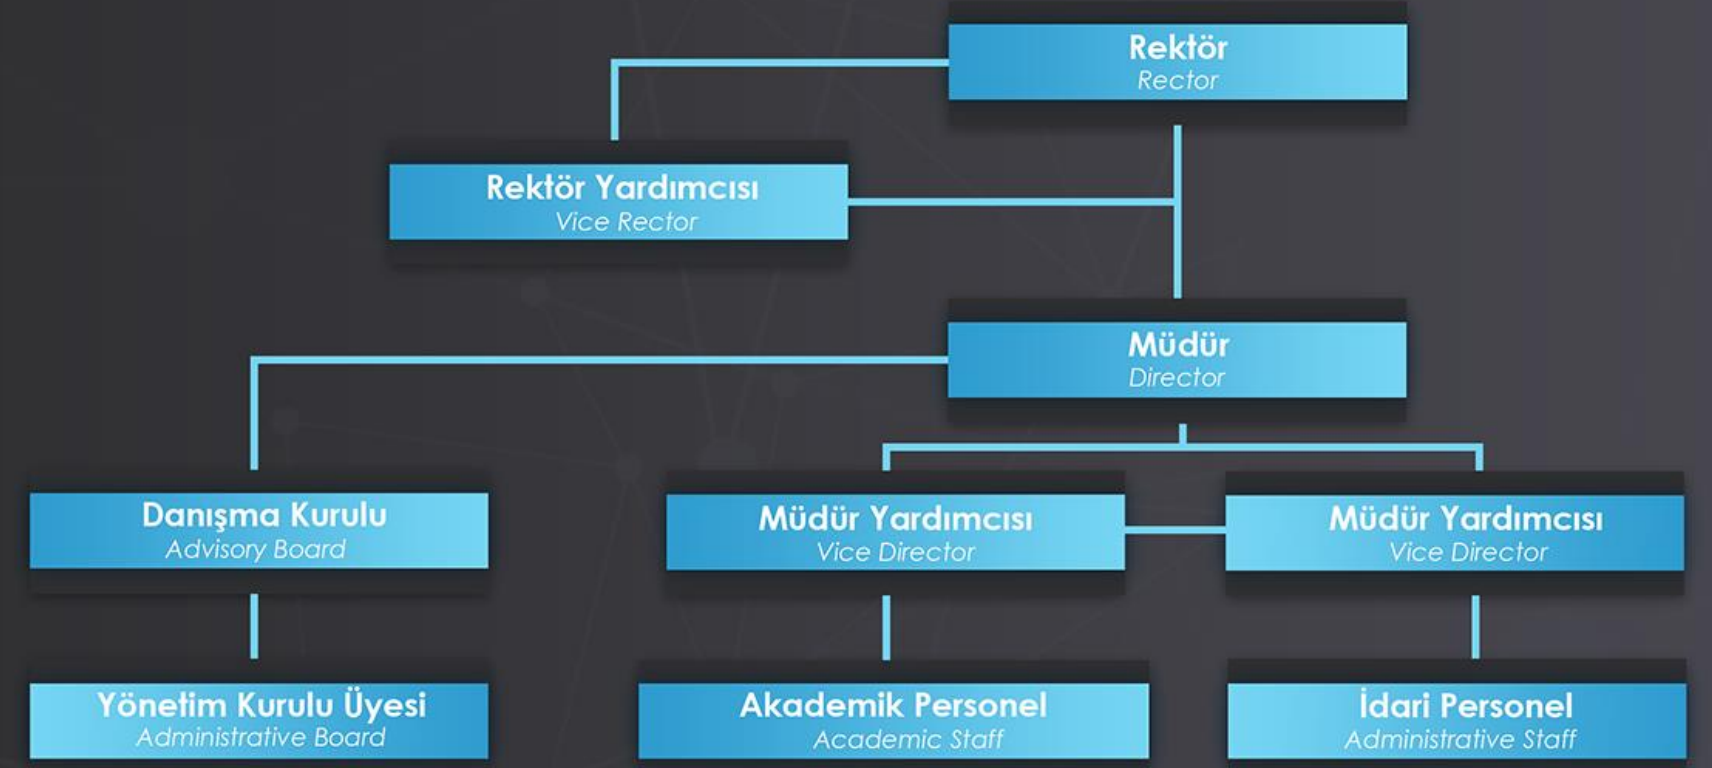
Rektör
Rector

Rektör Yardımcısı
Vice Rector

Müdür
Director

Danışma Kurulu
Advisory Board

Müdür Yardımcısı
Vice Director

Müdür Yardımcısı
Vice Director

Yönetim Kurulu Üyesi
Administrative Board

Akademik Personel
Academic Staff

İdari Personel
Administrative Staff